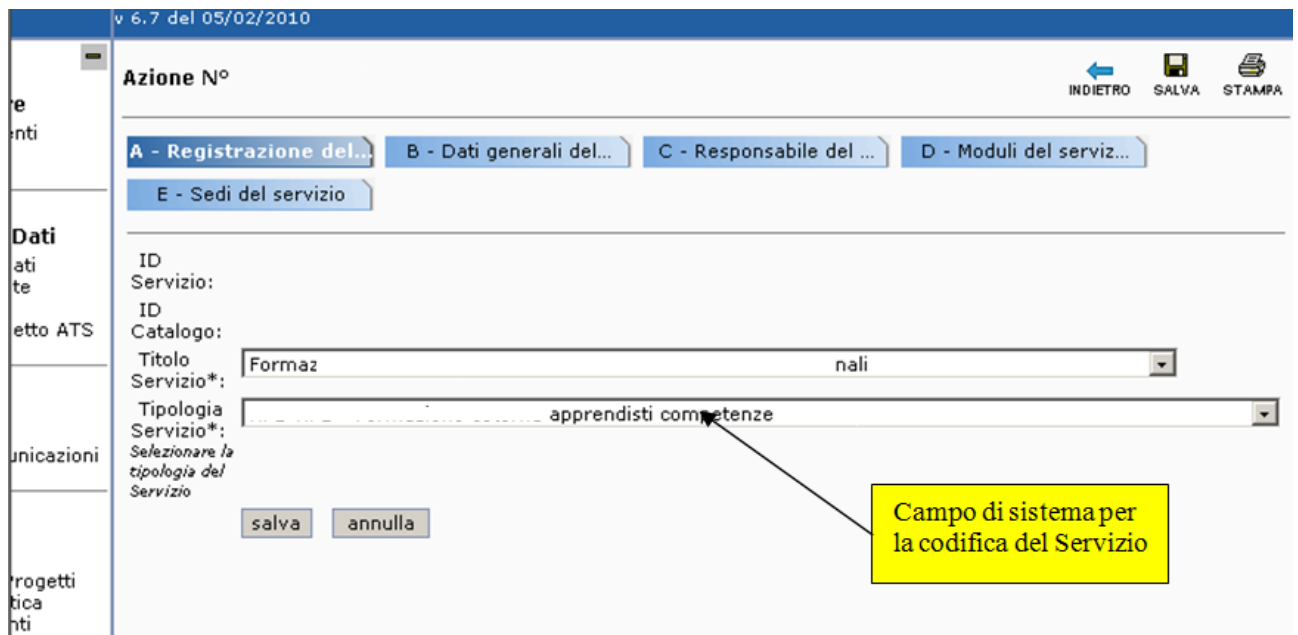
v 6.7 del 05/02/2010

re
enti

Dati
ati
te
etto ATS

unicazioni

Progetti
tica
nti

Azione N°

INDIETRO SALVA STAMPA

A - Registrazione del...
B - Dati generali del...
C - Responsabile del ...
D - Moduli del serviz...
E - Sedi del servizio

ID Servizio:

ID Catalogo:

Titolo Servizio*: Formaz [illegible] nali

Tipologia Servizio*: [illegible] apprendisti competenze

Selezionare la tipologia del Servizio

salva annulla

Campo di sistema per la codifica del Servizio